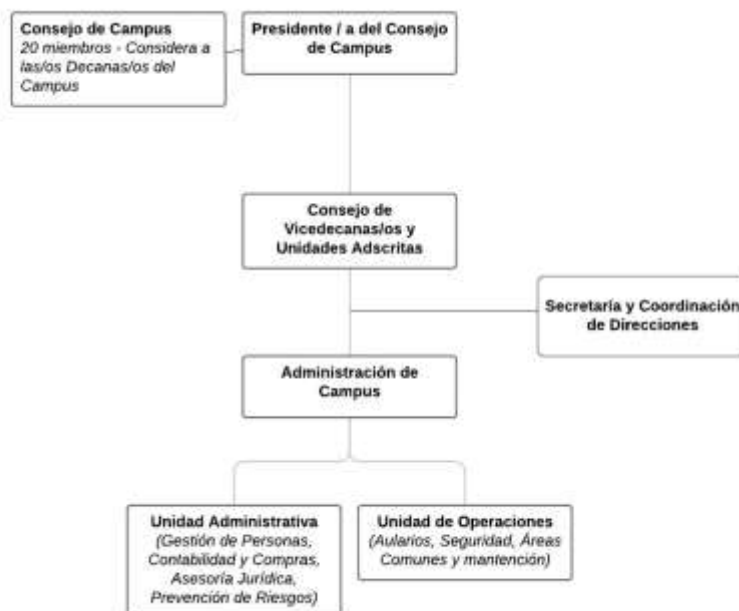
Consejo de Campus
20 miembros - Considera a las/os Decanas/os del Campus

Presidente / a del Consejo de Campus

Consejo de Vicedecanas/os y Unidades Adscritas

Secretaría y Coordinación de Direcciones

Administración de Campus

Unidad Administrativa
(Gestión de Personas, Contabilidad y Compras, Asesoría Jurídica, Prevención de Riesgos)

Unidad de Operaciones
(Aularios, Seguridad, Áreas Comunes y mantención)